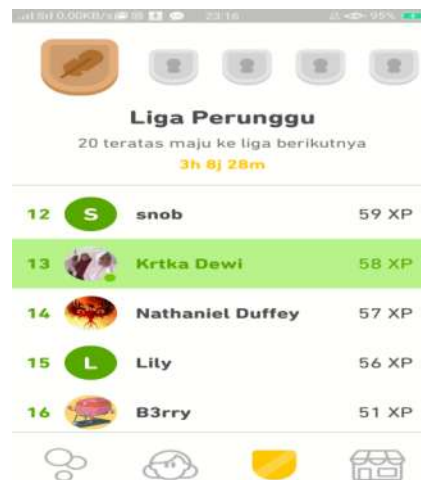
0.00KB/s 23:16 95%

Liga Perunggu

20 teratas maju ke liga berikutnya

3h 8j 28m

| | | | |
|---|---|---|---|
| 12 | S | snob | 59 XP |
| 13 | | Krtka Dewi | 58 XP |
| 14 | | Nathaniel Duffey | 57 XP |
| 15 | L | Lily | 56 XP |
| 16 | | B3rry | 51 XP |